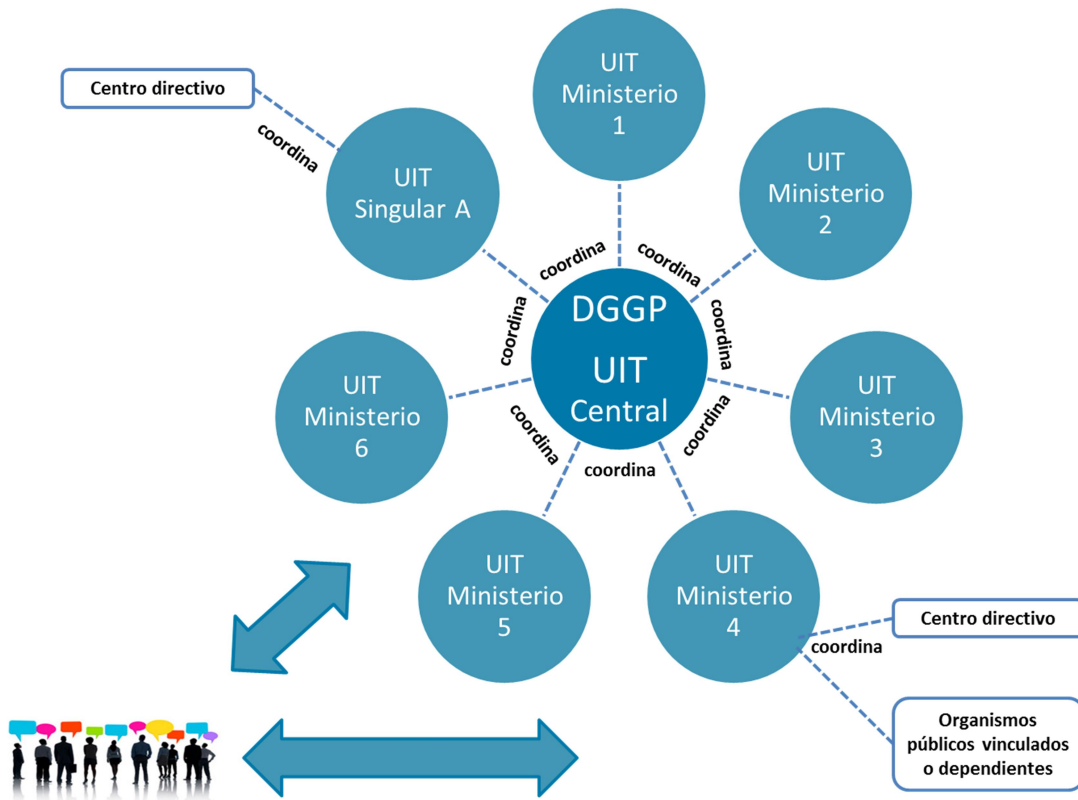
Centro directivo

coordina

UIT Singular A

UIT Ministerio 1

UIT Ministerio 2

coordina

coordina

coordina

coordina

DGGP

UIT Central

UIT Ministerio 6

UIT Ministerio 3

coordina

coordina

coordina

UIT Ministerio 5

UIT Ministerio 4

Centro directivo

coordina

Organismos públicos vinculados o dependientes